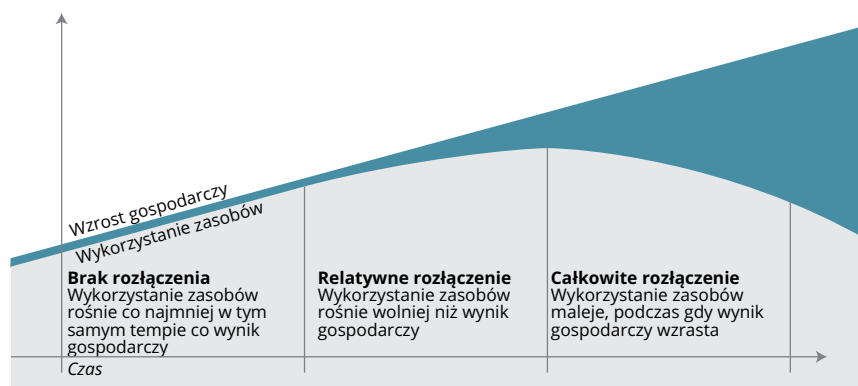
Wzrost gospodarczy
Wykorzystanie zasobów

Brak rozłączenia
Wykorzystanie zasobów rośnie co najmniej w tym samym tempie co wynik gospodarczy

Relatywne rozłączenie
Wykorzystanie zasobów rośnie wolniej niż wynik gospodarczy

Całkowite rozłączenie
Wykorzystanie zasobów maleje, podczas gdy wynik gospodarczy wzrasta

Czas